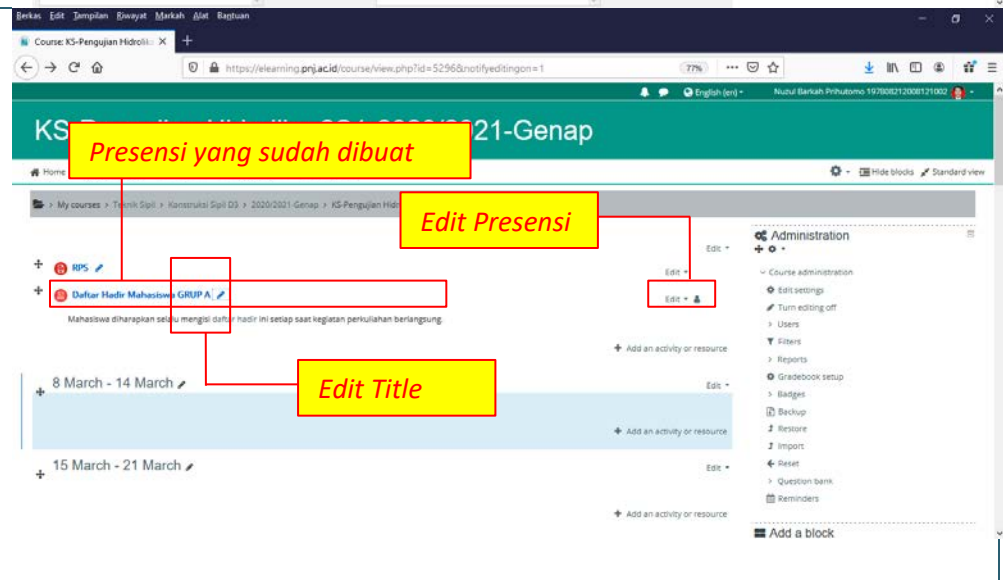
Berkas Edit Tampilan Riwayat Markah Alat Bantuan

Course: KS-Pengujian Hidrolik ×

https://elearning.pnj.ac.id/course/view.php?id=5296&notifyeditingon=1

77%

English (en)

Nuzul Barkah Prihutomo 197808212008121002

KS-Pengujian Hidrolika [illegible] 2020/2021-Genap

Presensi yang sudah dibuat

Home

Hide blocks Standard view

My courses > Teknik Sipil > Konstruksi Sipil D3 > 2020/2021-Genap > KS-Pengujian Hidro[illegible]

Edit Presensi

Edit

RPS

Edit

Daftar Hadir Mahasiswa GRUP A

Edit

Mahasiswa diharapkan selalu mengisi daftar hadir ini setiap saat kegiatan perkuliahan berlangsung.

Add an activity or resource

8 March - 14 March

Edit Title

Edit

Add an activity or resource

15 March - 21 March

Edit

Add an activity or resource

Administration

Course administration
Edit settings
Turn editing off
Users
Filters
Reports
Gradebook setup
Badges
Backup
Restore
Import
Reset
Question bank
Reminders

Add a block